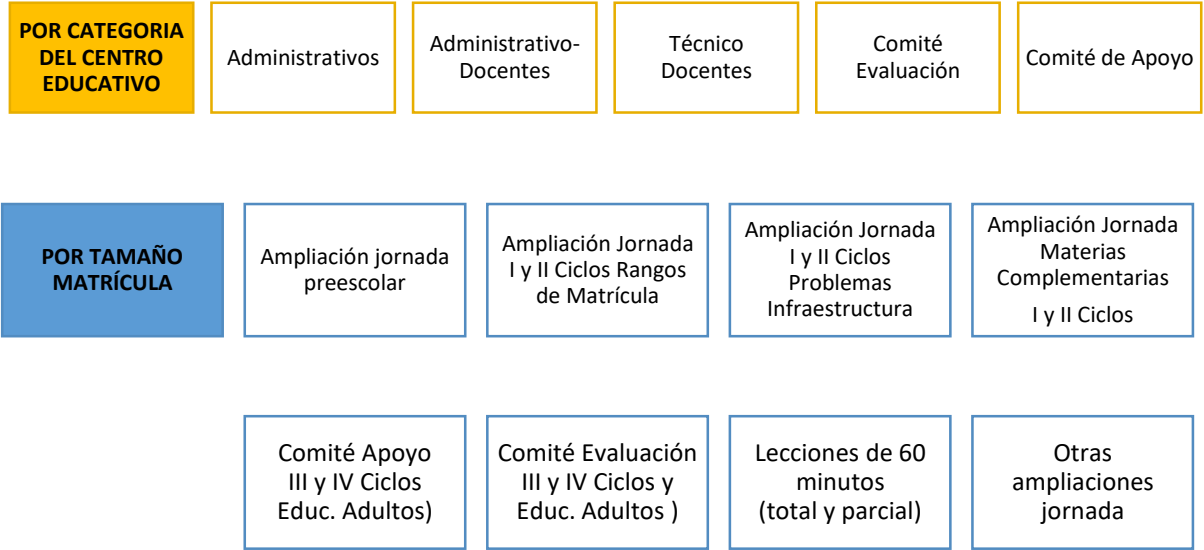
POR CATEGORIA DEL CENTRO EDUCATIVO

Administrativos

Administrativo-Docentes

Técnico Docentes

Comité Evaluación

Comité de Apoyo

POR TAMAÑO MATRÍCULA

Ampliación jornada preescolar

Ampliación Jornada I y II Ciclos Rangos de Matrícula

Ampliación Jornada I y II Ciclos Problemas Infraestructura

Ampliación Jornada Materias Complementarias I y II Ciclos

Comité Apoyo III y IV Ciclos Educ. Adultos)

Comité Evaluación III y IV Ciclos y Educ. Adultos )

Lecciones de 60 minutos (total y parcial)

Otras ampliaciones jornada